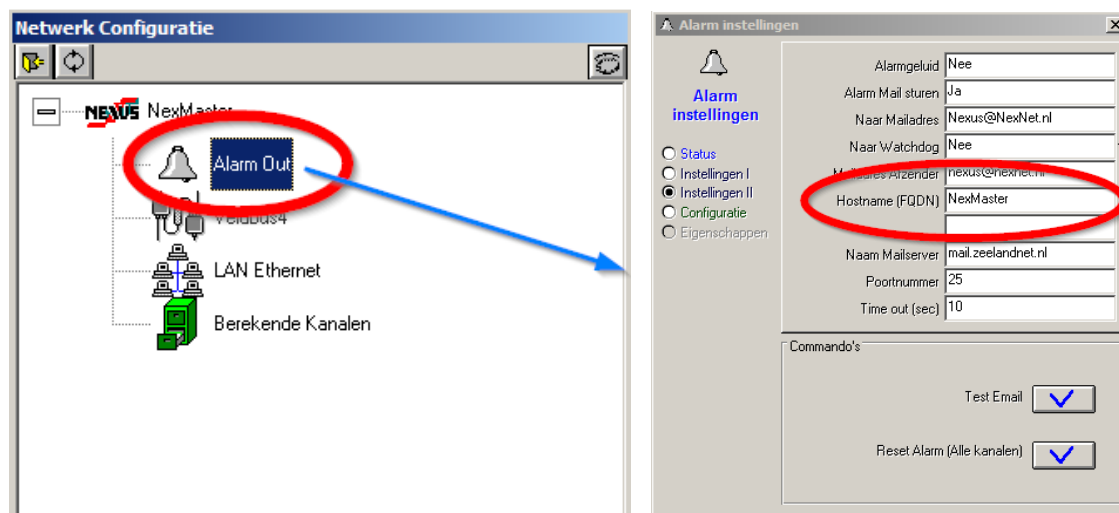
Netwerk Configuratie

NEXUS NexMaster

Alarm Out

Veldbus4

LAN Ethernet

Berekende Kanalen

Alarm instellingen

Alarm instellingen

Status

Instellingen I

Instellingen II

Configuratie

Eigenschappen

Alarmgeluid Nee

Alarm Mail sturen Ja

Naar Mailadres Nexus@NexNet.nl

Naar Watchdog Nee

Mailadres Afzender nexus@nexnet.nl

Hostname (FQDN) NexMaster

Naam Mailserver mail.zeelandnet.nl

Poortnummer 25

Time out (sec) 10

Commando's

Test Email

Reset Alarm (Alle kanalen)